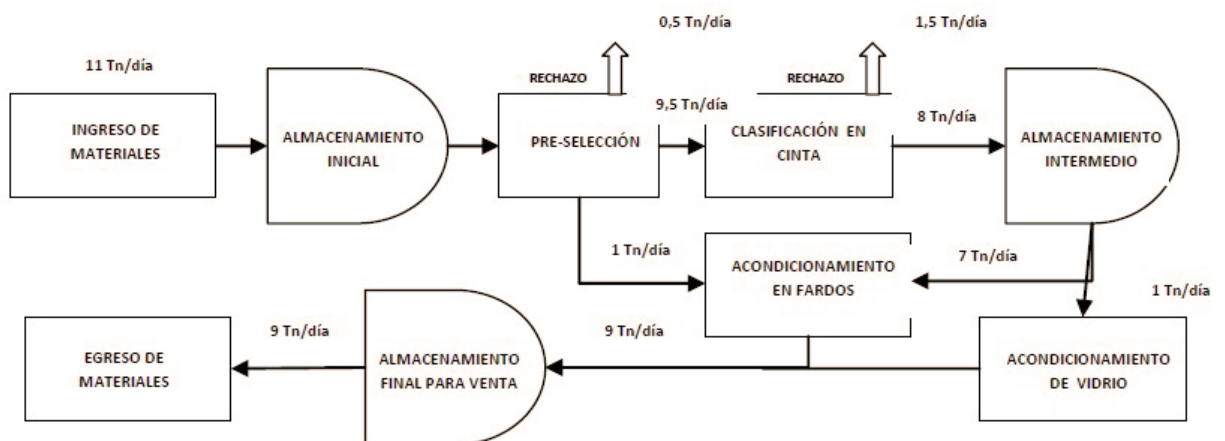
11 Tn/día

INGRESO DE MATERIALES

ALMACENAMIENTO INICIAL

RECHAZO

0,5 Tn/día

PRE-SELECCIÓN

9,5 Tn/día

RECHAZO

1,5 Tn/día

CLASIFICACIÓN EN CINTA

8 Tn/día

ALMACENAMIENTO INTERMEDIO

1 Tn/día

ACONDICIONAMIENTO EN FARDOS

7 Tn/día

1 Tn/día

9 Tn/día

EGRESO DE MATERIALES

ALMACENAMIENTO FINAL PARA VENTA

9 Tn/día

ACONDICIONAMIENTO DE VIDRIO